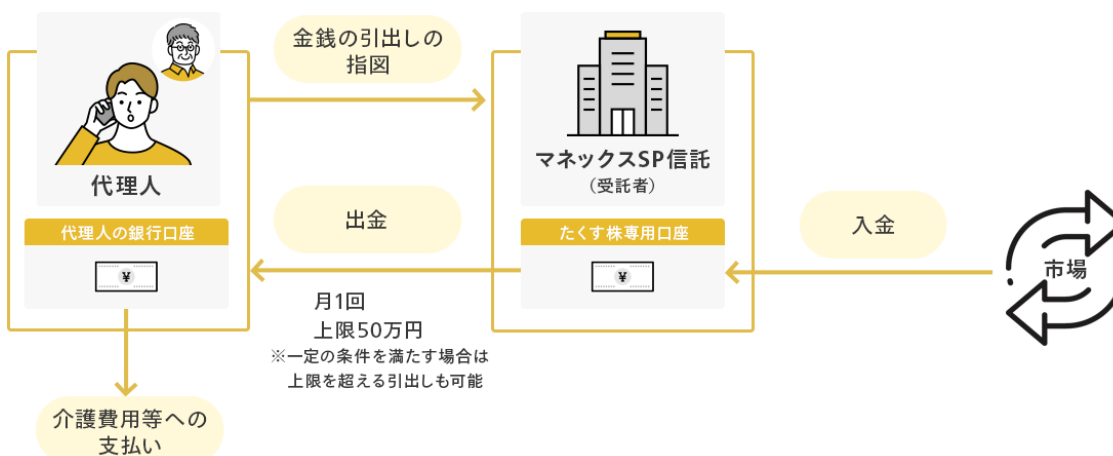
代理人

代理人の銀行口座

¥

金銭の引出しの指図

出金

月1回
上限50万円
※一定の条件を満たす場合は
上限を超える引出しも可能

マネックスSP信託
（受託者）

たくす株専用口座

¥

入金

市場

介護費用等への支払い